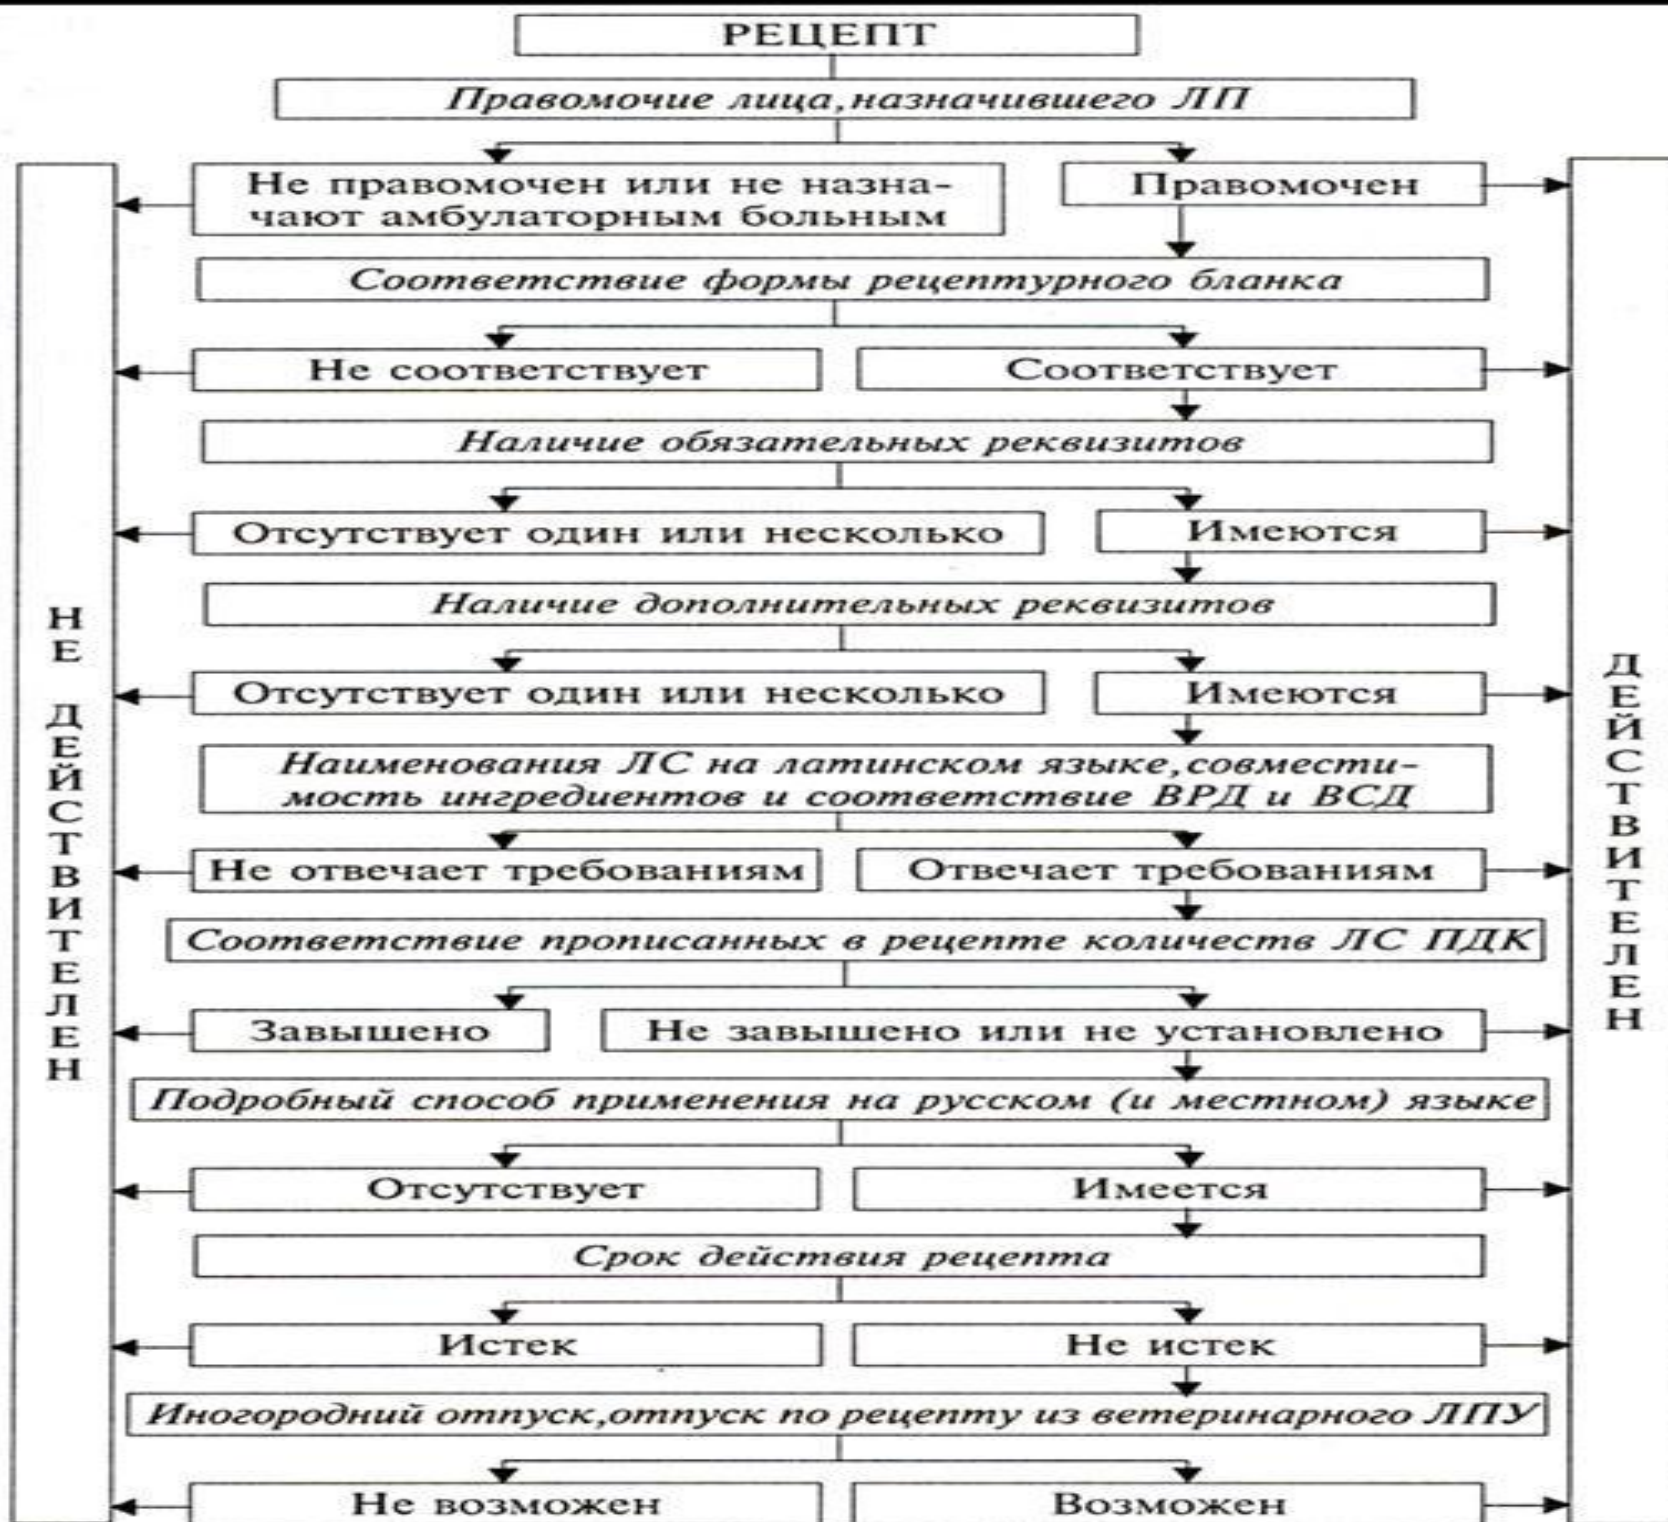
РЕЦЕПТ

Правомочие лица,назначившего ЛП

Не правомочен или не назначают амбулаторным больным

Правомочен

Соответствие формы рецептурного бланка

Не соответствует

Соответствует

Наличие обязательных реквизитов

Отсутствует один или несколько

Имеются

Наличие дополнительных реквизитов

Отсутствует один или несколько

Имеются

Наименования ЛС на латинском языке,совместимость ингредиентов и соответствие ВРД и ВСД

Не отвечает требованиям

Отвечает требованиям

Соответствие прописанных в рецепте количеств ЛС ПДК

Завышено

Не завышено или не установлено

Подробный способ применения на русском (и местном) языке

Отсутствует

Имеется

Срок действия рецепта

Истек

Не истек

Иногородний отпуск,отпуск по рецепту из ветеринарного ЛПУ

Не возможен

Возможен

НЕ ДЕЙСТВИТЕЛЕН

ДЕЙСТВИТЕЛЕН